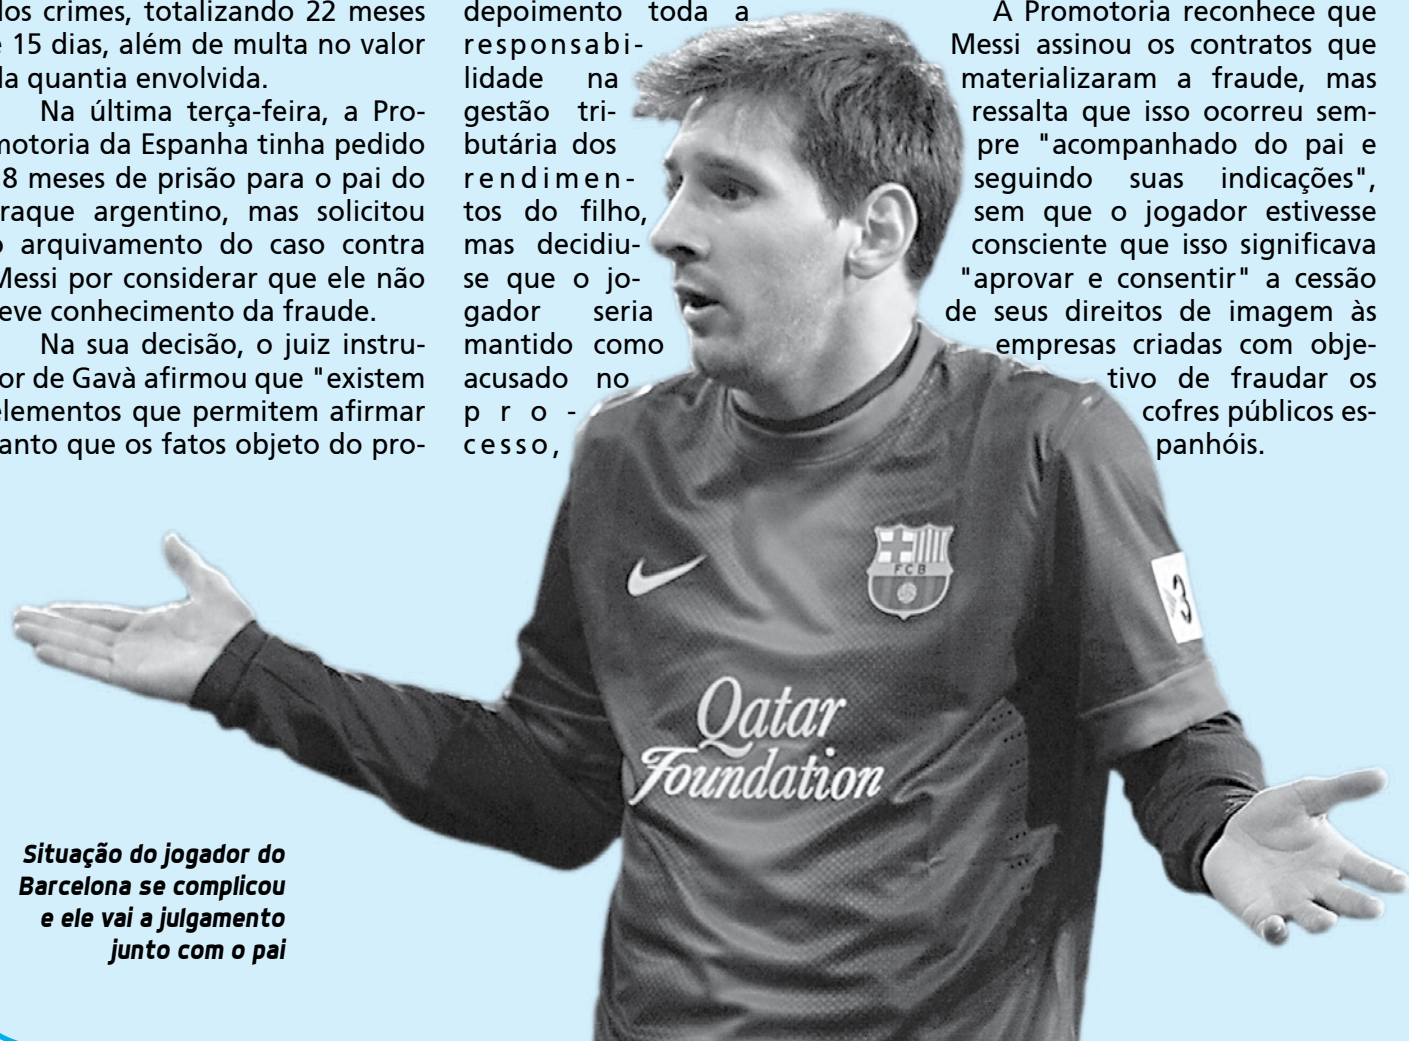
dos crimes, totalizando 22 meses e 15 dias, além de multa no valor da quantia envolvida.

Na última terça-feira, a Promotoria da Espanha tinha pedido 18 meses de prisão para o pai do craque argentino, mas solicitou o arquivamento do caso contra Messi por considerar que ele não teve conhecimento da fraude.

Na sua decisão, o juiz instrutor de Gavà afirmou que "existem elementos que permitem afirmar tanto que os fatos objeto do pro-

depoimento toda a responsabilidade na gestão tributária dos rendimentos do filho, mas decidiu-se que o jogador seria mantido como acusado no processo,

A Promotoria reconhece que Messi assinou os contratos que materializaram a fraude, mas ressalta que isso ocorreu sempre "acompanhado do pai e seguindo suas indicações", sem que o jogador estivesse consciente que isso significava "aprovar e consentir" a cessão de seus direitos de imagem às empresas criadas com objetivo de fraudar os cofres públicos espanhóis.

FCB

Qatar Foundation

Situação do jogador do Barcelona se complicou e ele vai a julgamento junto com o pai